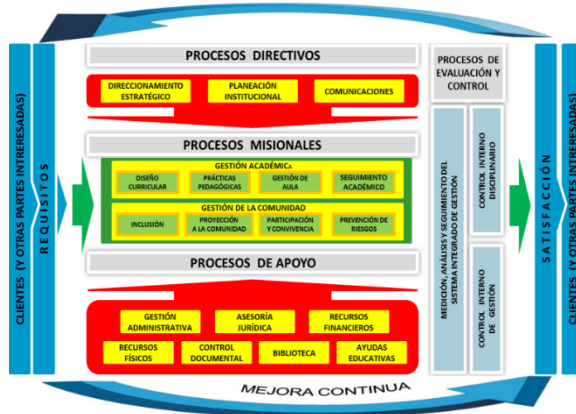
CLIENTES (Y OTRAS PARTES INTERESADAS)

REQUISITOS

PROCESOS DIRECTIVOS

DIRECCIONAMIENTO ESTRATÉGICO

PLANEACIÓN INSTITUCIONAL

COMUNICACIONES

PROCESOS MISIONALES

GESTIÓN ACADÉMICA

DISEÑO CURRICULAR

PRÁCTICAS PEDAGÓGICAS

GESTIÓN DE AULA

SEGUIMIENTO ACADÉMICO

GESTIÓN DE LA COMUNIDAD

INCLUSIÓN

PROYECCIÓN A LA COMUNIDAD

PARTICIPACIÓN Y CONVIVENCIA

PREVENCIÓN DE RIESGOS

PROCESOS DE APOYO

GESTIÓN ADMINISTRATIVA

ASESORÍA JURÍDICA

RECURSOS FINANCIEROS

RECURSOS FÍSICOS

CONTROL DOCUMENTAL

BIBLIOTECA

AYUDAS EDUCATIVAS

PROCESOS DE EVALUACIÓN Y CONTROL

MEDICIÓN, ANÁLISIS Y SEGUIMIENTO DEL SISTEMA INTEGRADO DE GESTIÓN

CONTROL INTERNO DISCIPLINARIO

CONTROL INTERNO DE GESTIÓN

SATISFACCIÓN

CLIENTES (Y OTRAS PARTES INTERESADAS)

MEJORA CONTINUA